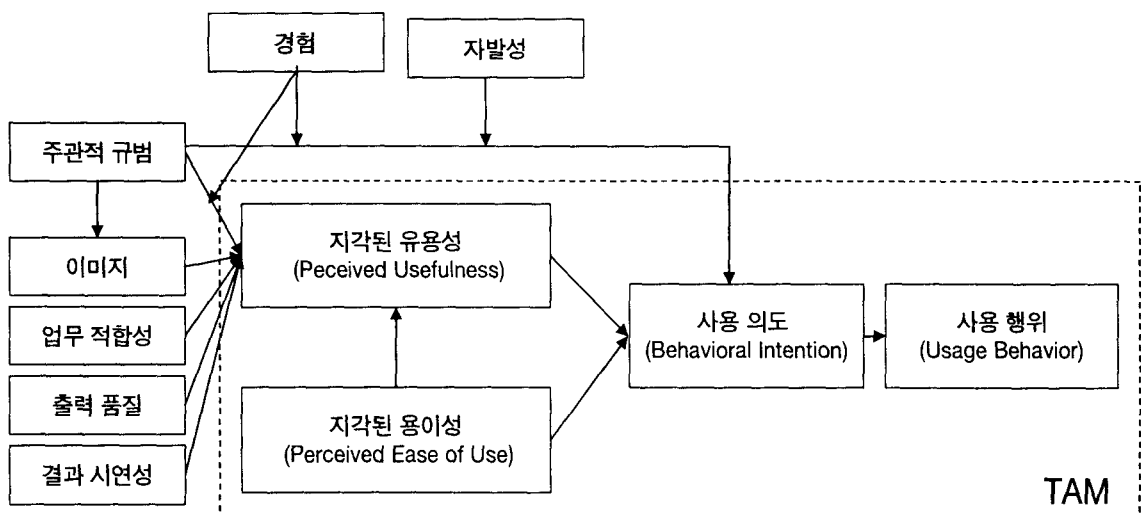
경험

자발성

주관적 규범

이미지

업무 적합성

출력 품질

결과 시연성

지각된 유용성
(Peceived Usefulness)

지각된 용이성
(Perceived Ease of Use)

사용 의도
(Behavioral Intention)

사용 행위
(Usage Behavior)

TAM